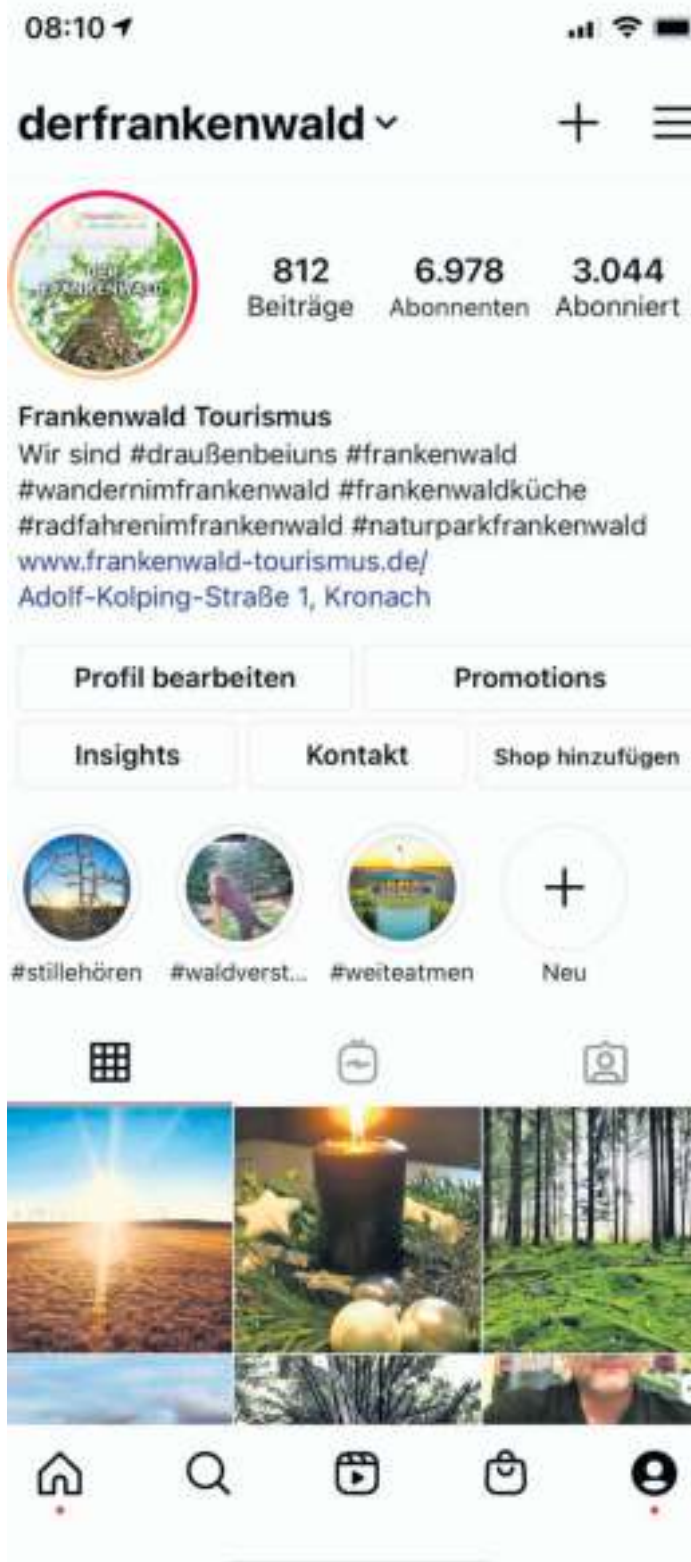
08:10

derfrankenwald

812
Beiträge

6.978
Abonnenten

3.044
Abonniert

Frankenwald Tourismus
Wir sind #draußenbeiuns #frankenwald #wandernimfrankenwald #frankenwaldküche #radfahrenimfrankenwald #naturparkfrankenwald
www.frankenwald-tourismus.de/
Adolf-Kolping-Straße 1, Kronach

Profil bearbeiten
Promotions
Insights
Kontakt
Shop hinzufügen

#stillehören
#waldverst...
#weiteatmen
Neu